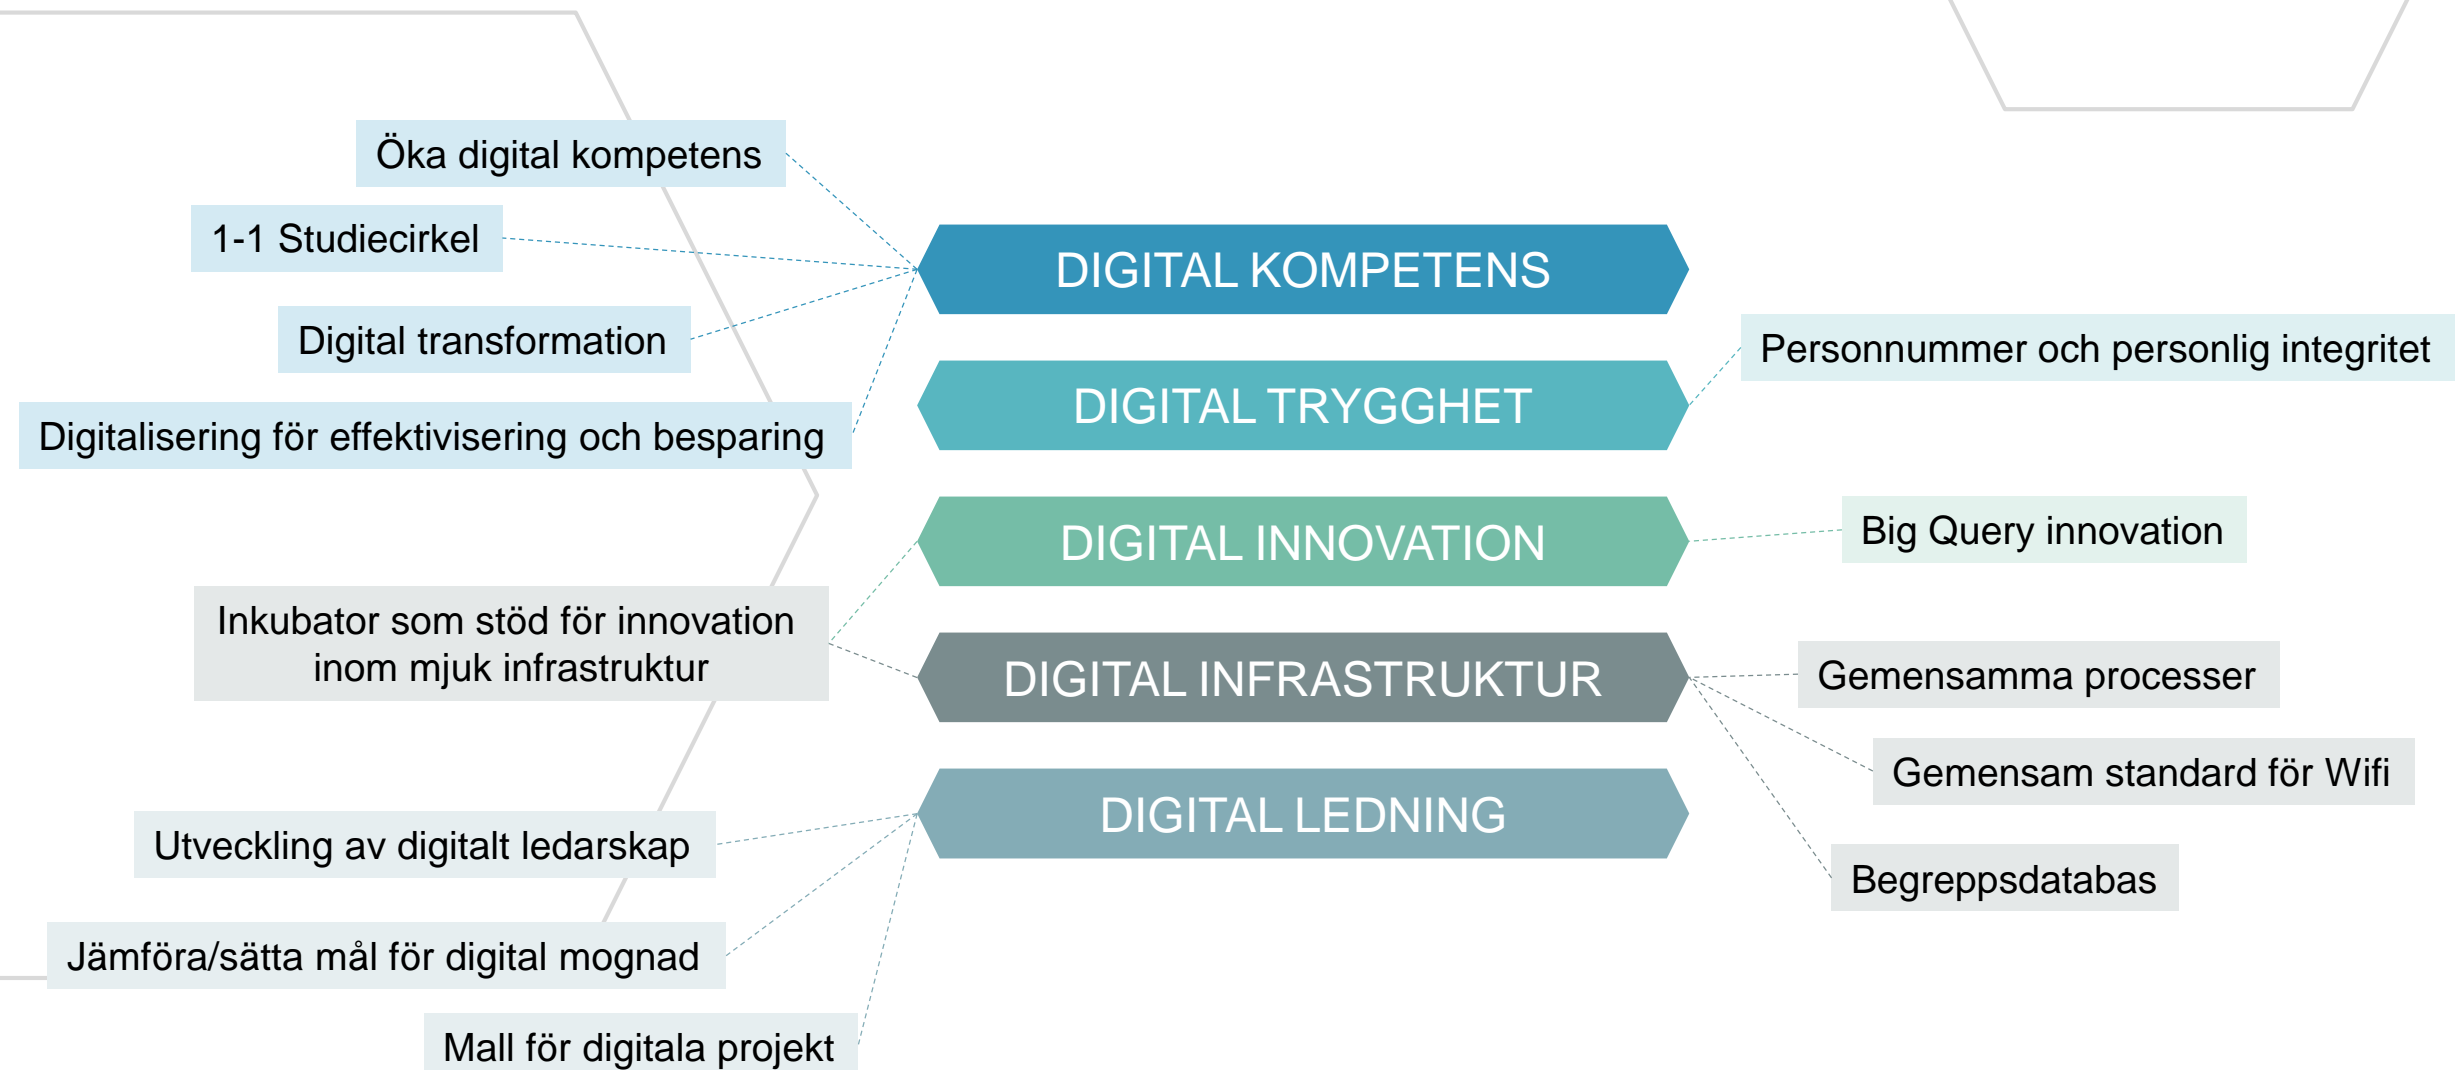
Öka digital kompetens

1-1 Studiecirkel

Digital transformation

Digitalisering för effektivisering och besparing

DIGITAL KOMPETENS

DIGITAL TRYGGHET

Personnummer och personlig integritet

DIGITAL INNOVATION

Big Query innovation

Inkubator som stöd för innovation inom mjuk infrastruktur

DIGITAL INFRASTRUKTUR

Gemensamma processer

Gemensam standard för Wifi

Begreppsdatabas

DIGITAL LEDNING

Utveckling av digitalt ledarskap

Jämföra/sätta mål för digital mognad

Mall för digitala projekt